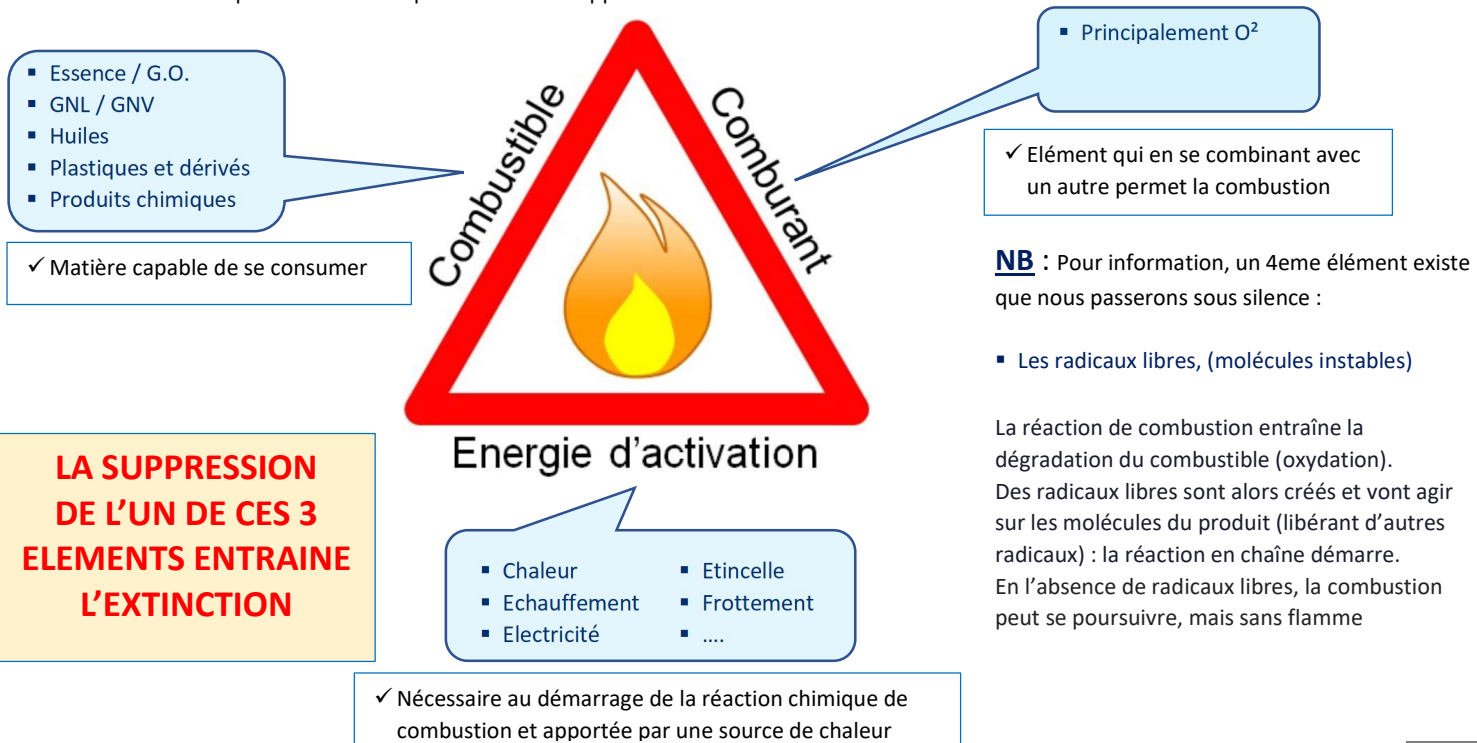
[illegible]

- Essence / G.O.
- GNL / GNV
- Huiles
- Plastiques et dérivés
- Produits chimiques

✓ Matière capable de se consumer

Combustible

Comburant

- Principalement O²

✓ Elément qui en se combinant avec un autre permet la combustion

NB : Pour information, un 4eme élément existe que nous passerons sous silence :

- Les radicaux libres, (molécules instables)

La réaction de combustion entraîne la dégradation du combustible (oxydation).
Des radicaux libres sont alors créés et vont agir sur les molécules du produit (libérant d'autres radicaux) : la réaction en chaîne démarre.
En l'absence de radicaux libres, la combustion peut se poursuivre, mais sans flamme

Energie d'activation

LA SUPPRESSION DE L'UN DE CES 3 ELEMENTS ENTRAINE L'EXTINCTION

- Chaleur
- Echauffement
- Electricité
- Etincelle
- Frottement
- ….

✓ Nécessaire au démarrage de la réaction chimique de combustion et apportée par une source de chaleur